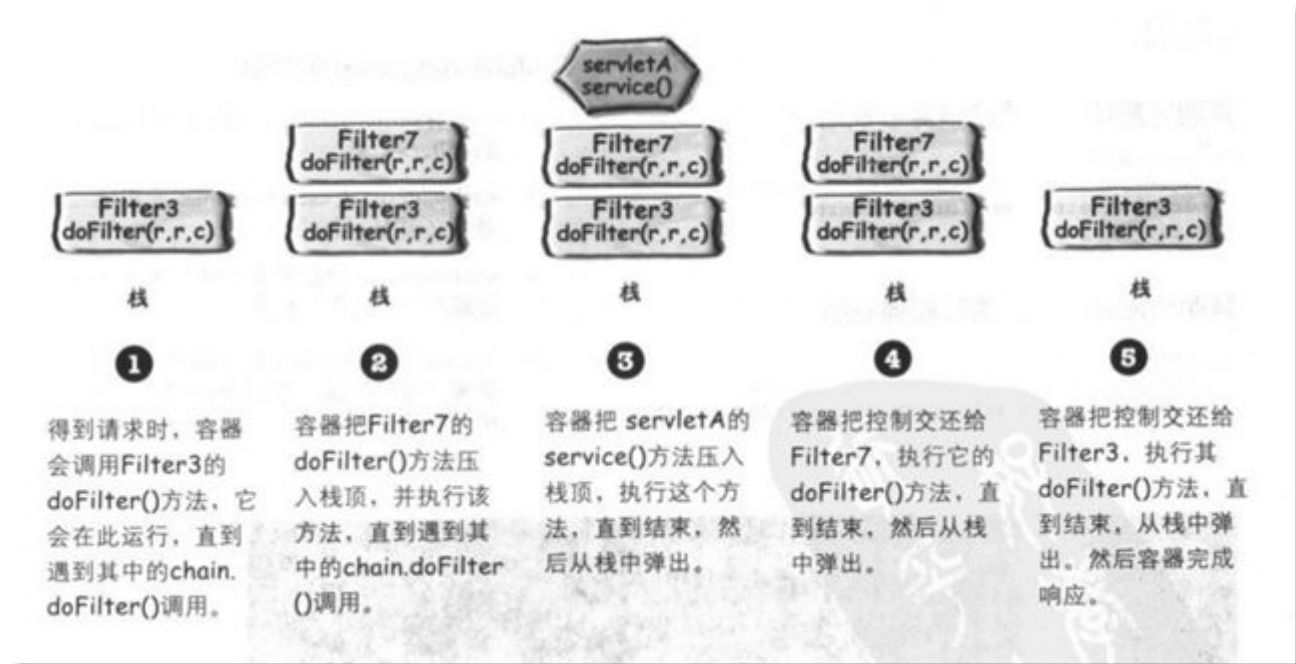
servletA
service()

Filter7
doFilter(r,r,c)

Filter7
doFilter(r,r,c)

Filter7
doFilter(r,r,c)

Filter3
doFilter(r,r,c)

Filter3
doFilter(r,r,c)

Filter3
doFilter(r,r,c)

Filter3
doFilter(r,r,c)

Filter3
doFilter(r,r,c)

栈

栈

栈

栈

栈

1

得到请求时，容器会调用Filter3的doFilter()方法，它会在此运行，直到遇到其中的chain.doFilter()调用。

2

容器把Filter7的doFilter()方法压入栈顶，并执行该方法，直到遇到其中的chain.doFilter()调用。

3

容器把 servletA的service()方法压入栈顶，执行这个方法，直到结束，然后从栈中弹出。

4

容器把控制交还给Filter7，执行它的doFilter()方法，直到结束，然后从栈中弹出。

5

容器把控制交还给Filter3，执行其doFilter()方法，直到结束，从栈中弹出，然后容器完成响应。